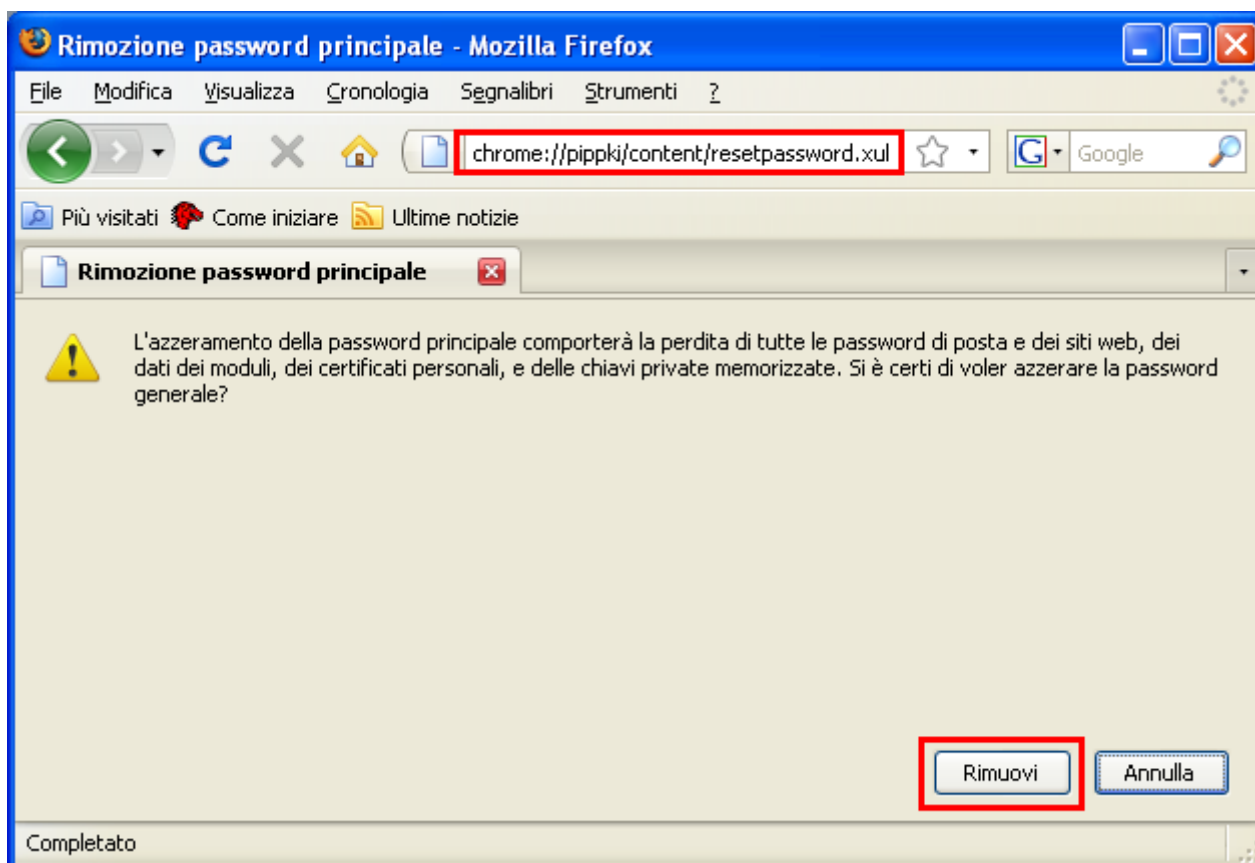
Rimozione password principale - Mozilla Firefox

File Modifica Visualizza Cronologia Segnalibri Strumenti ?

chrome://pippki/content/resetpassword.xul

Google

Più visitati Come iniziare Ultime notizie

Rimozione password principale

L'azzeramento della password principale comporterà la perdita di tutte le password di posta e dei siti web, dei dati dei moduli, dei certificati personali, e delle chiavi private memorizzate. Si è certi di voler azzerare la password generale?

Rimuovi Annulla

Completato